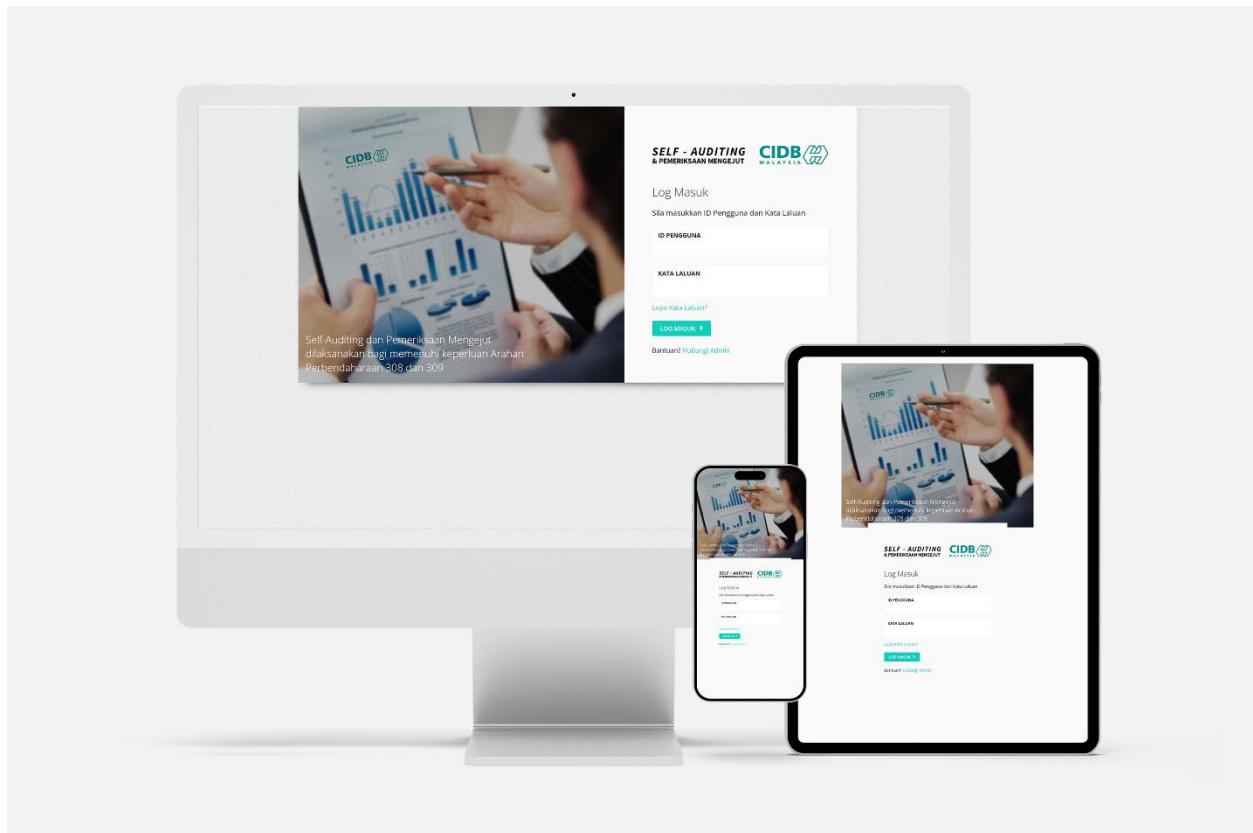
Self-Auditing dan Pemeriksaan Mengejut dilaksanakan bagi memenuhi keperluan Arahan Perbendaharaan 308 dan 309

SELF - AUDITING
& PEMERIKSAAN MENGEJUT

CIDB
MALAYSIA

Log Masuk

Sila masukkan ID Pengguna dan Kata Laluan

ID PENGGUNA

KATA LALUAN

Lupa Kata Laluan?

LOG MASUK

Bantuan? Hubungi Admin

Self-Auditing dan Pemeriksaan Mengejut dilaksanakan bagi memenuhi keperluan Arahan Perbendaharaan 308 dan 309

SELF - AUDITING
& PEMERIKSAAN MENGEJUT

CIDB
MALAYSIA

Log Masuk

Sila masukkan ID Pengguna dan Kata Laluan

ID PENGGUNA

KATA LALUAN

Lupa Kata Laluan?

LOG MASUK

Bantuan? Hubungi Admin

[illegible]

SELF - AUDITING
& PEMERIKSAAN MENGEJUT

CIDB

Log Masuk

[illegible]

ID PENGGUNA

KATA LALUAN

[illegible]

LOG MASUK

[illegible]